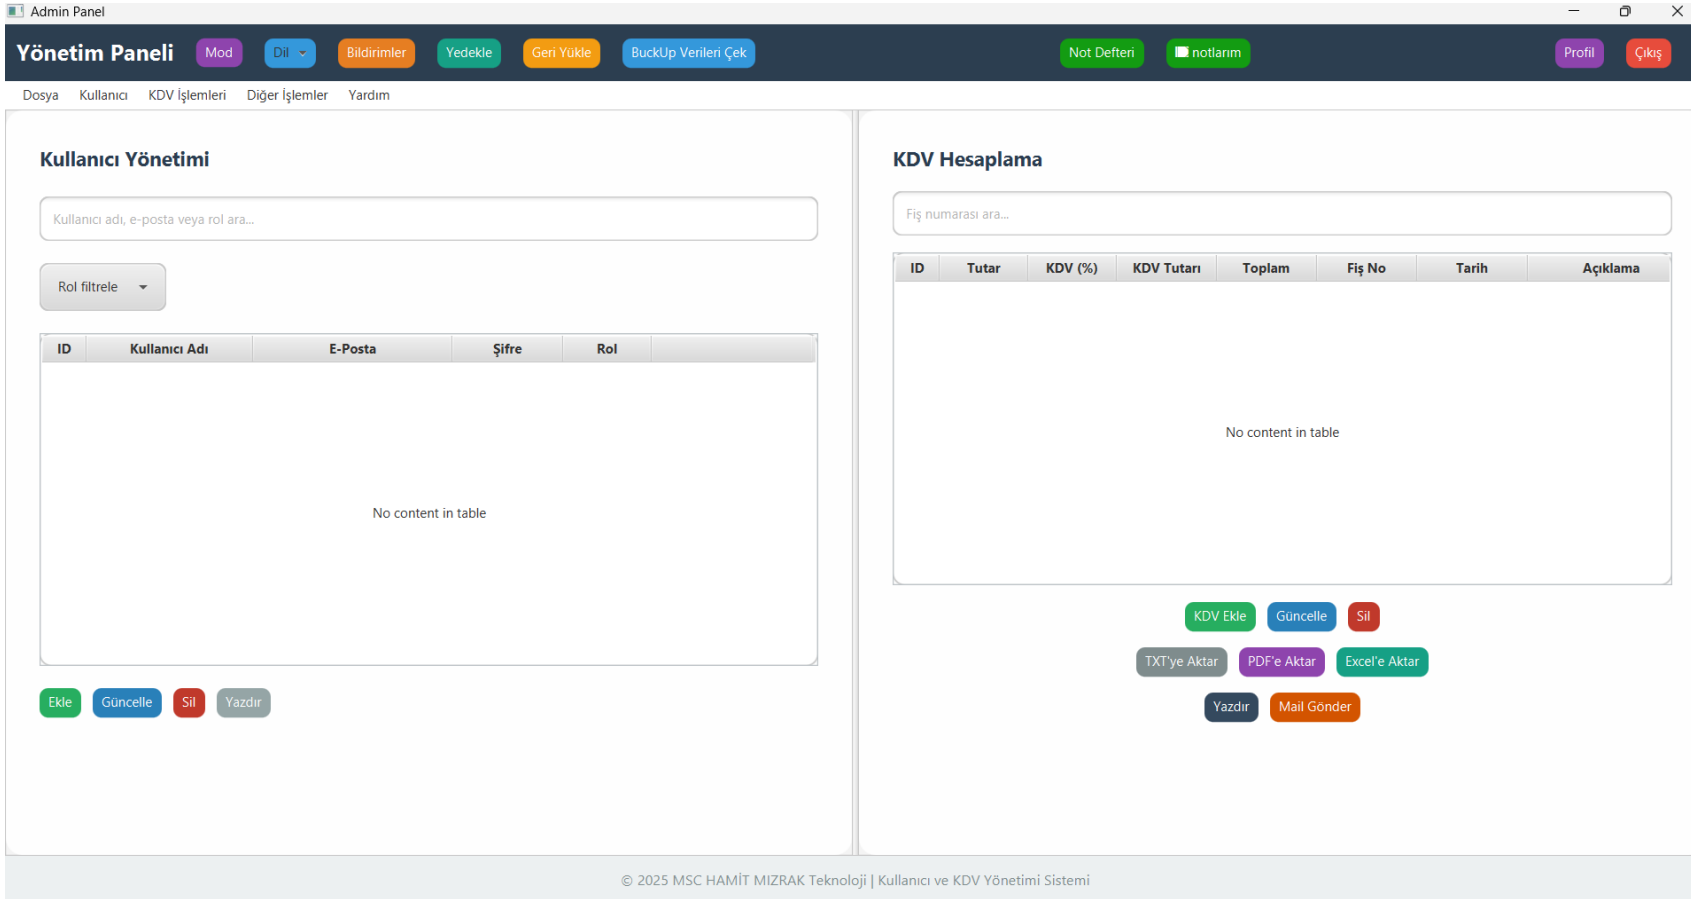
Admin Panel

Yönetim Paneli Mod Dil Bildirimler Yedekle Geri Yükle BuckUp Verileri Çek Not Defteri notlarım Profil Çıkış

Dosya Kullanıcı KDV İşlemleri Diğer İşlemler Yardım

Kullanıcı Yönetimi

Kullanıcı adı, e-posta veya rol ara...

Rol filtrele

| ID | Kullanıcı Adı | E-Posta | Şifre | Rol |
|---|---|---|---|---|

No content in table

Ekle Güncelle Sil Yazdır

KDV Hesaplama

Fiş numarası ara...

| ID | Tutar | KDV (%) | KDV Tutarı | Toplam | Fiş No | Tarih | Açıklama |
|---|---|---|---|---|---|---|---|

No content in table

KDV Ekle Güncelle Sil

TXT'ye Aktar PDF'e Aktar Excel'e Aktar

Yazdır Mail Gönder

© 2025 MSC HAMİT MIZRAK Teknoloji | Kullanıcı ve KDV Yönetimi Sistemi